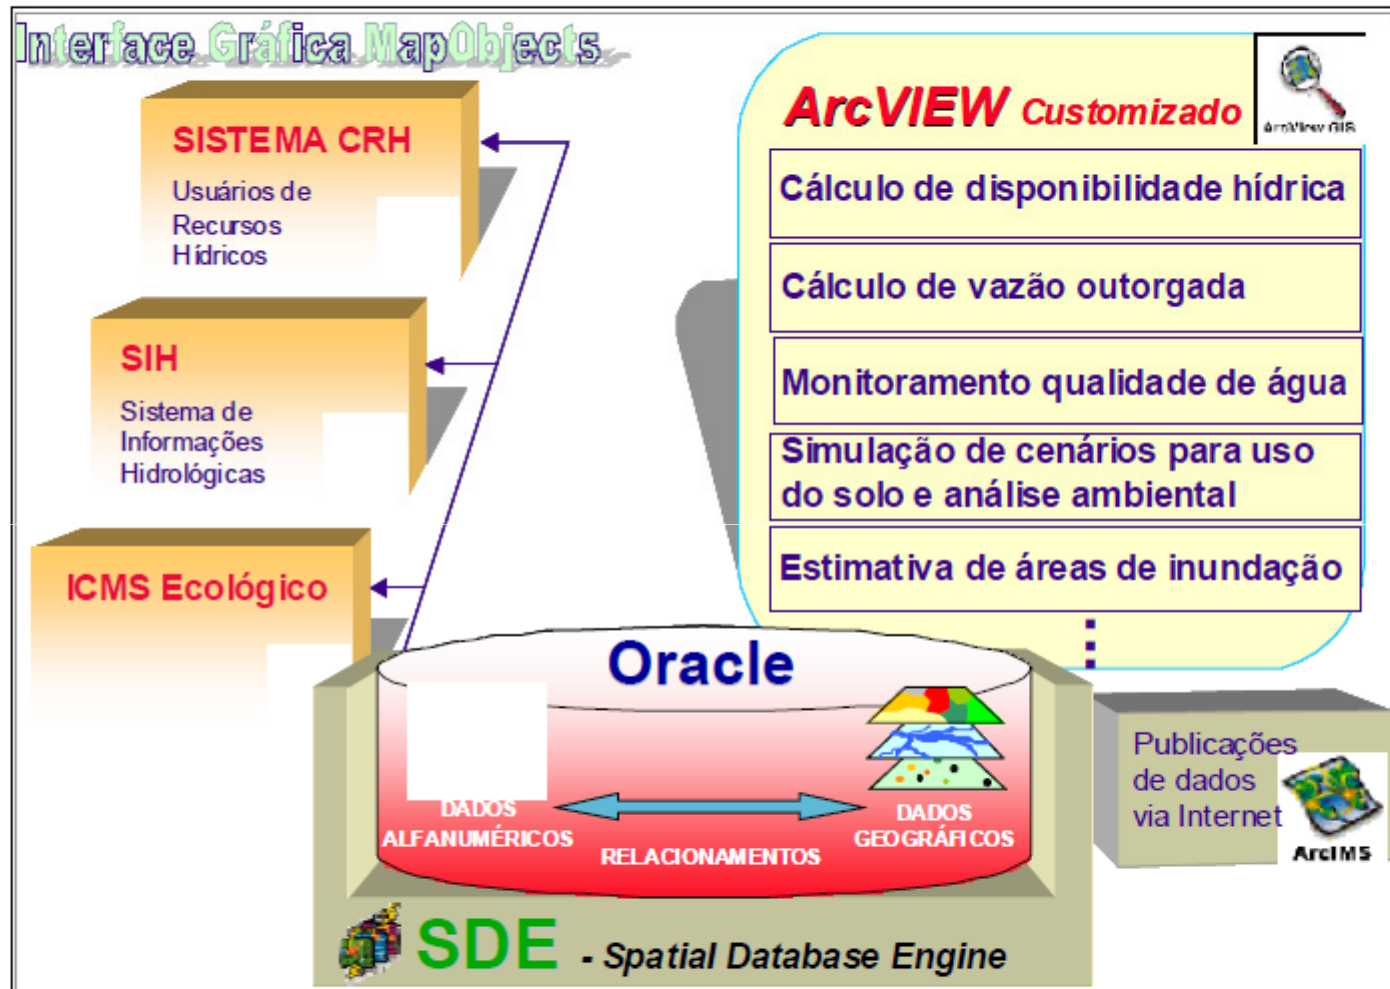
Interface Gráfica MapObjects

SISTEMA CRH
Usuários de Recursos Hídricos

SIH
Sistema de Informações Hidrológicas

ICMS Ecológico

ArcVIEW Customizado

ArcView GIS

Cálculo de disponibilidade hídrica

Cálculo de vazão outorgada

Monitoramento qualidade de água

Simulação de cenários para uso do solo e análise ambiental

Estimativa de áreas de inundação

Oracle

DADOS ALFANUMÉRICOS

RELACIONAMENTOS

DADOS GEOGRÁFICOS

Publicações de dados via Internet

ArcIMS

SDE - Spatial Database Engine